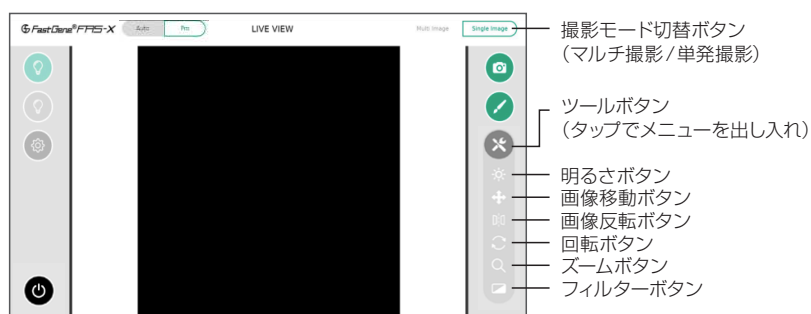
FastGene® FAS-X
Auto
Pro
LIVE VIEW
Multi Image
Single Image

撮影モード切替ボタン
（マルチ撮影/単発撮影）

ツールボタン
（タップでメニューを出し入れ）

明るさボタン
画像移動ボタン
画像反転ボタン
回転ボタン
ズームボタン
フィルターボタン